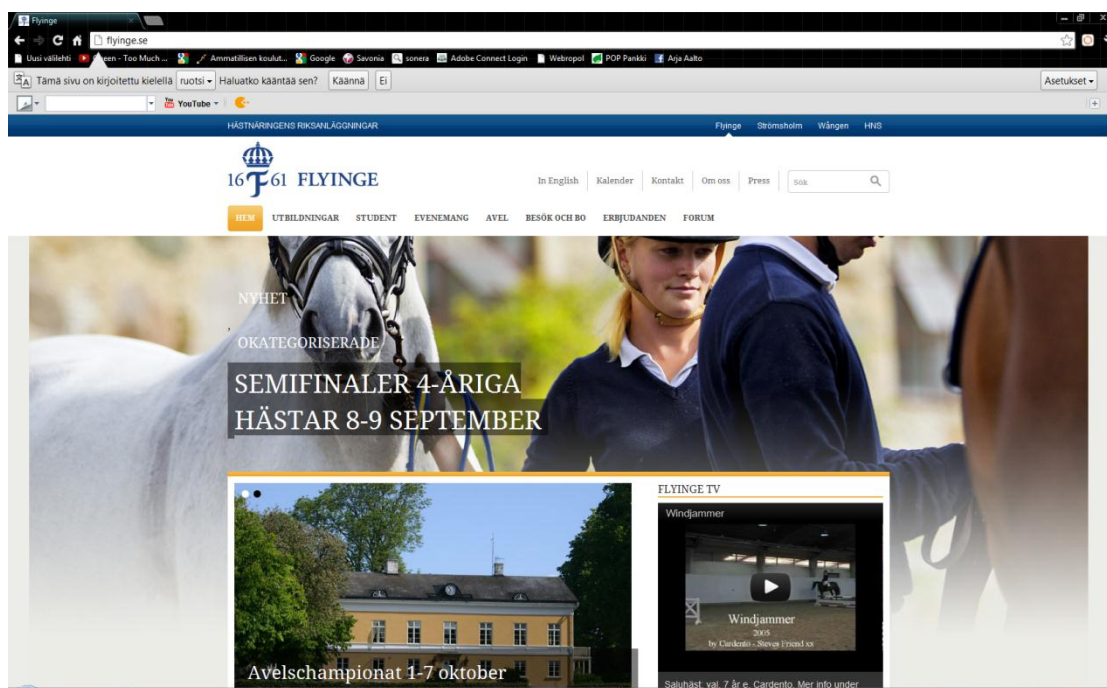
Flyinge

flyinge.se

Uusi välilehti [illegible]een - Too Much ... Ammatillisen koulut... Google Savonia sonera Adobe Connect Login Webropol POP Pankki Arja Aalto

Tämä sivu on kirjoitettu kielellä ruotsi Haluatko kääntää sen? Käännä Ei

Asetukset

YouTube

HÄSTNÄRINGENS RIKSANLÄGGNINGAR

Flyinge Strömsholm Wången HNS

1661 FLYINGE

In English Kalender Kontakt Om oss Press Sök

HEM UTBILDNINGAR STUDENT EVENEMANG AVEL BESÖK OCH BO ERBJUDANDEN FORUM

NYHET

OKATEGORISERADE

SEMIFINALER 4-ÅRIGA HÄSTAR 8-9 SEPTEMBER

FLYINGE TV

Windjammer

Windjammer
2005
by Cardento - Steve's Friend xx

Saluhäst: val. 7 år e. Cardento. Mer info under

Avelschampionat 1-7 oktober